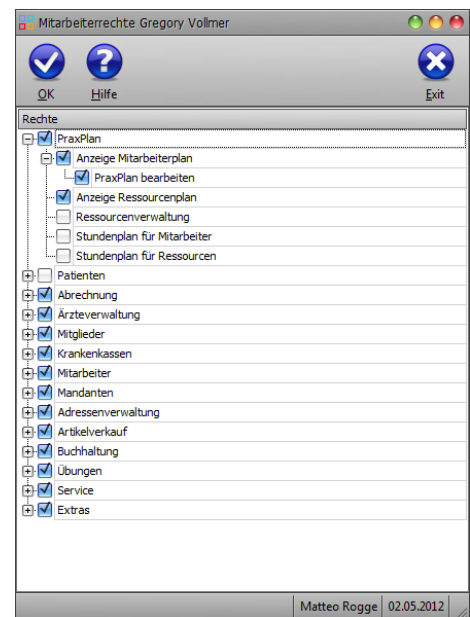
Mitarbeiterrechte Gregory Vollmer

OK
Hilfe
Exit

Rechte
PraxPlan
Anzeige Mitarbeiterplan
PraxPlan bearbeiten
Anzeige Ressourcenplan
Ressourcenverwaltung
Stundenplan für Mitarbeiter
Stundenplan für Ressourcen
Patienten
Abrechnung
Ärzteverwaltung
Mitglieder
Krankenkassen
Mitarbeiter
Mandanten
Adressenverwaltung
Artikelverkauf
Buchhaltung
Übungen
Service
Extras

Matteo Rogge
02.05.2012